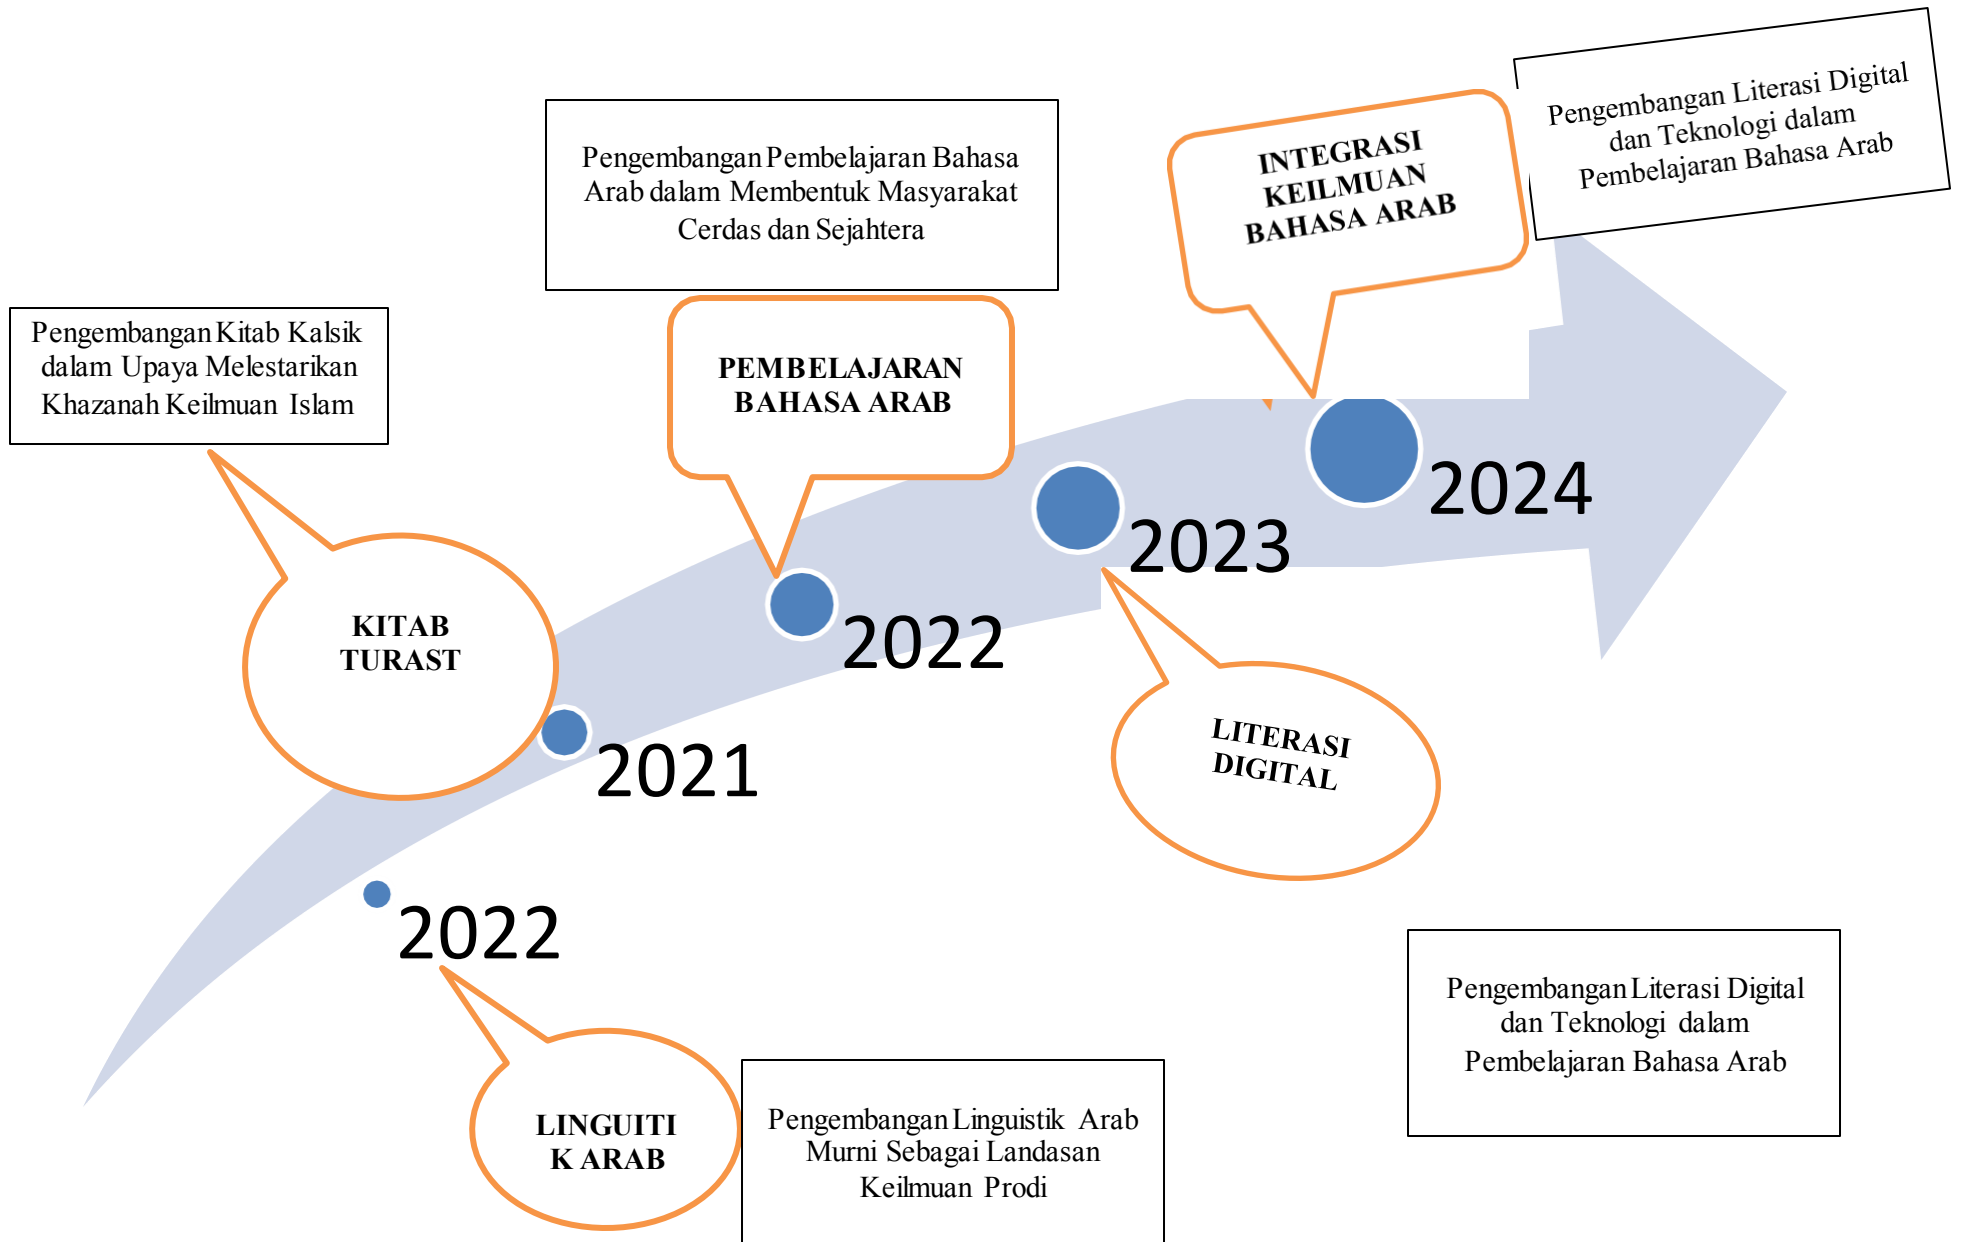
Pengembangan Literasi Digital dan Teknologi dalam Pembelajaran Bahasa Arab

Pengembangan Pembelajaran Bahasa Arab dalam Membentuk Masyarakat Cerdas dan Sejahtera

INTEGRASI KEILMUAN BAHASA ARAB

Pengembangan Kitab Kalsik dalam Upaya Melestarikan Khazanah Keilmuan Islam

PEMBELAJARAN BAHASA ARAB

2024

2023

2022

KITAB TURAST

2021

LITERASI DIGITAL

2022

Pengembangan Literasi Digital dan Teknologi dalam Pembelajaran Bahasa Arab

LINGUITI K ARAB

Pengembangan Linguistik Arab Murni Sebagai Landasan Keilmuan Prodi